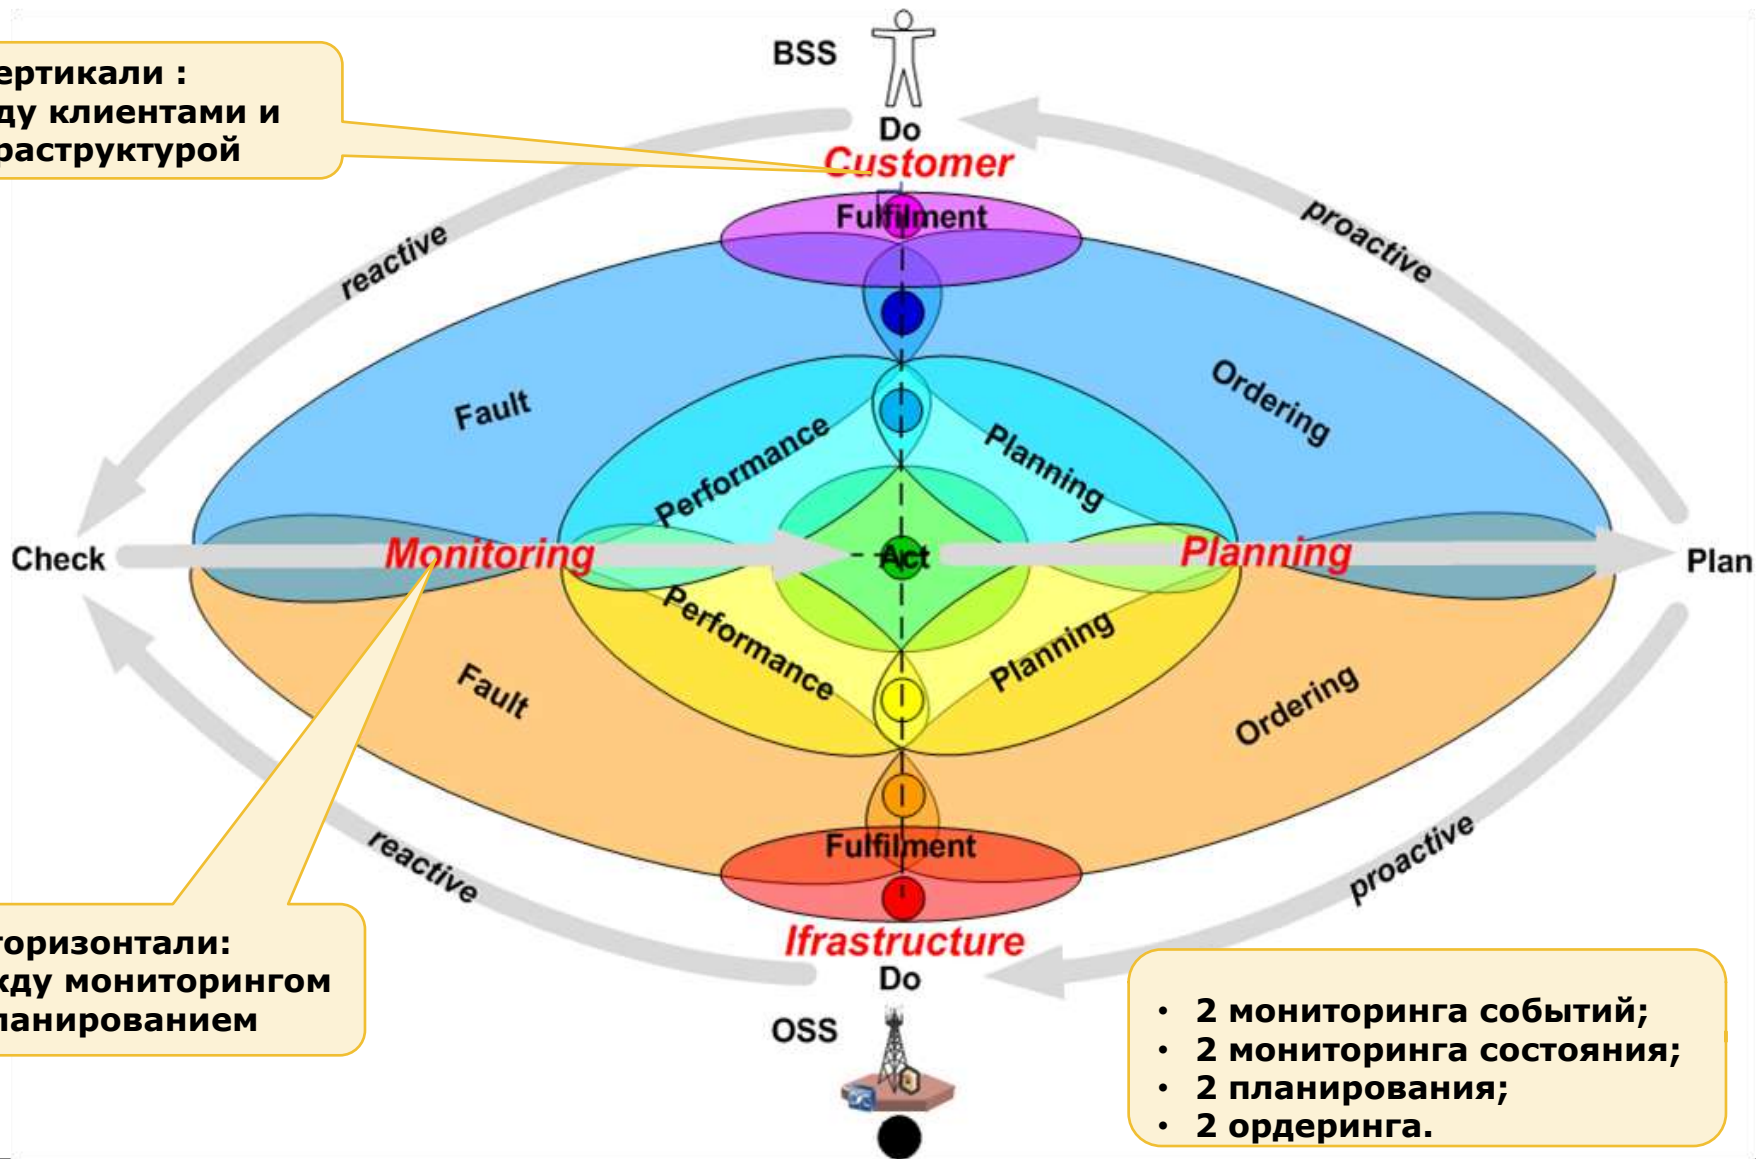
ертикали :
ду клиентами и
раструктурой

BSS

Do

Customer

Fulfilment

reactive

proactive

Fault

Ordering

Performance

Planning

Check

Monitoring

Act

Planning

Plan

Performance

Planning

Fault

Ordering

Fulfilment

reactive

proactive

Ifrastructure

Do

OSS

оризонтали:
кду мониторингом
ланированием

• 2 мониторинга событий;
• 2 мониторинга состояния;
• 2 планирования;
• 2 ордеринга.